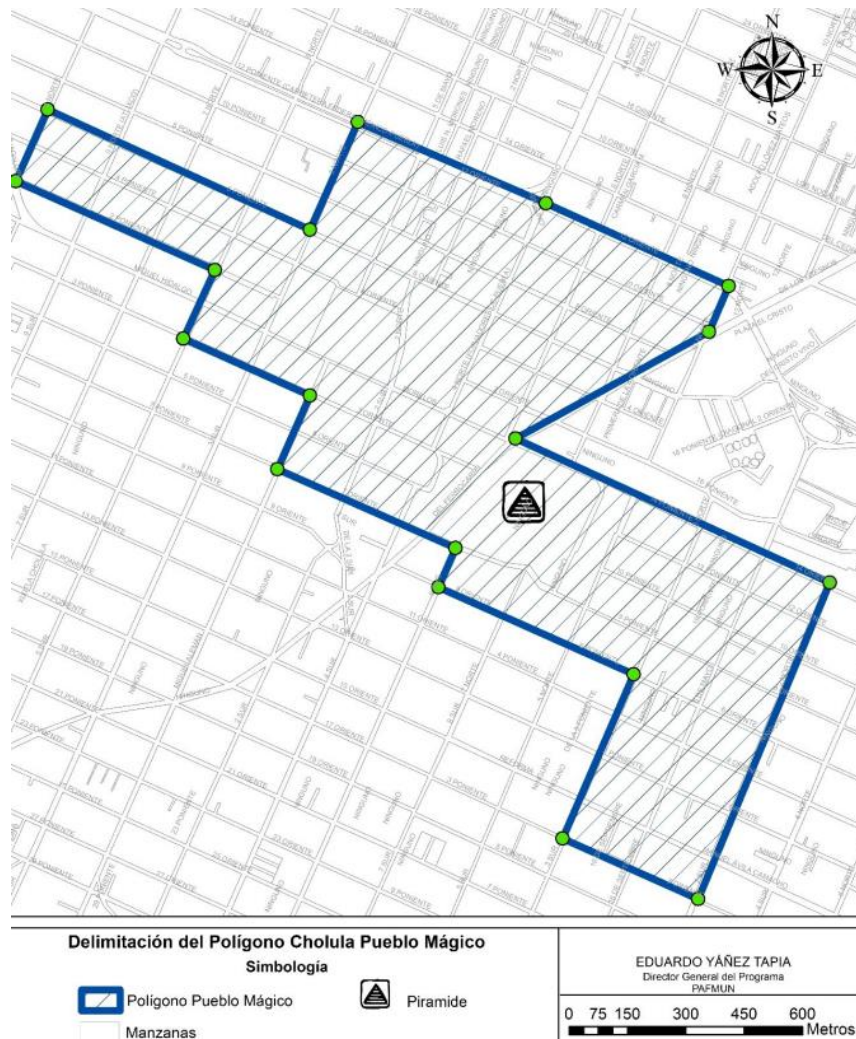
N
W
E
S

14 PONIENTE
12 PONIENTE
10 PONIENTE
8 PONIENTE
6 PONIENTE
4 PONIENTE
MIGUEL HIDALGO
2 PONIENTE
5 PONIENTE
7 PONIENTE
9 PONIENTE
11 PONIENTE
13 PONIENTE
15 PONIENTE
17 PONIENTE
19 PONIENTE
21 PONIENTE
23 PONIENTE
25 PONIENTE
27 PONIENTE
9 ORIENTE
11 ORIENTE
15 ORIENTE
17 ORIENTE
19 ORIENTE
21 ORIENTE
16 PONIENTE
4 PONIENTE
3 PONIENTE
5 PONIENTE
9 PONIENTE
NINGUNO
PLAZA EL CRISTO
PRIVADA DEL CRISTO

Delimitación del Polígono Cholula Pueblo Mágico
Simbología
Polígono Pueblo Mágico
Piramide
Manzanas

EDUARDO YÁÑEZ TAPIA
Director General del Programa
PAFMUN

0 75 150 300 450 600
Metros